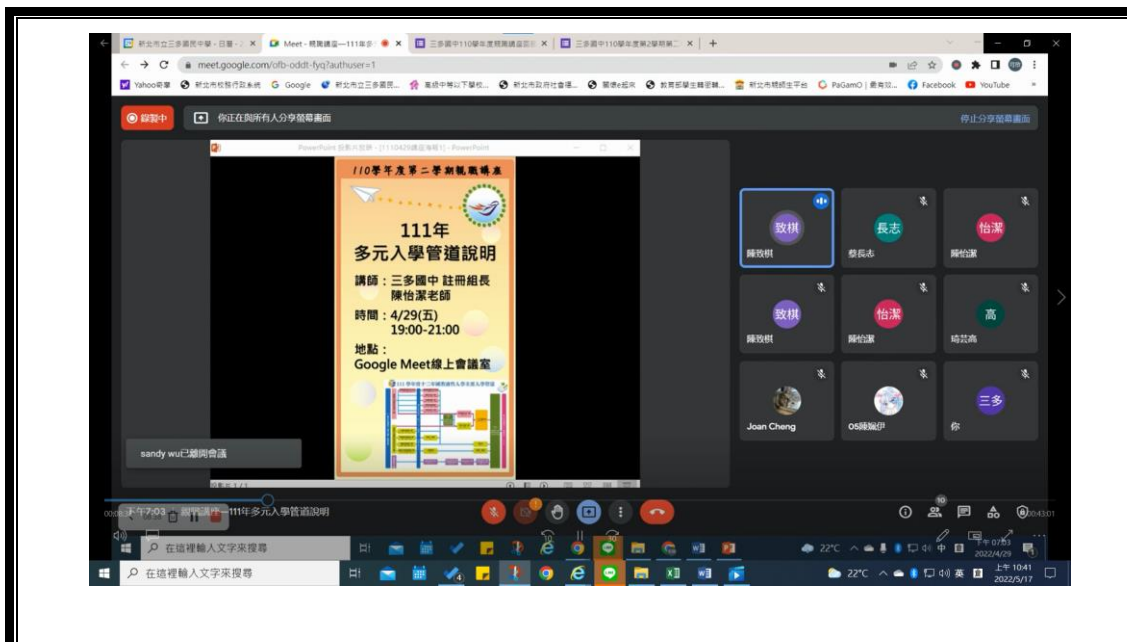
新北市立三多國民中學 - 目標 | Meet - 親職講座—111年多 | 三多國中110學年度親職講座 | 三多國中110學年度第2學期第二

meet.google.com/ofb-oddt-fyq?authuser=1

Yahoo奇摩 新北市校務行政系統 Google Google 新北市立三多國民... 高級中等以下學校... 新北市政府社會運... 閱讀e起來 教育部學生轉銜輔... 新北市精誠生平台 PaGamO | 最有效... Facebook YouTube

錄製中

你正在與所有人分享螢幕畫面

停止分享螢幕畫面

PowerPoint 投影片放映 - [1110429講座海報1] - PowerPoint

110學年度第二學期親職講座

111年
多元入學管道說明

講師：三多國中 註冊組長
陳怡潔老師

時間：4/29(五)
19:00-21:00

地點：
Google Meet線上會議室

致棋
陳致棋

長志
蔡長志

怡潔
陳怡潔

致棋
陳致棋

怡潔
陳怡潔

高
唷芸高

Joan Cheng

05陳瑞伊

三多
你

sandy wu已離開會議

下午7:03 | 親職講座—111年多元入學管道說明

10

在這裡輸入文字來搜尋

22°C 中 下午07:03 2022/4/29

在這裡輸入文字來搜尋

22°C 英 上午10:41 2022/5/17

00:43:01